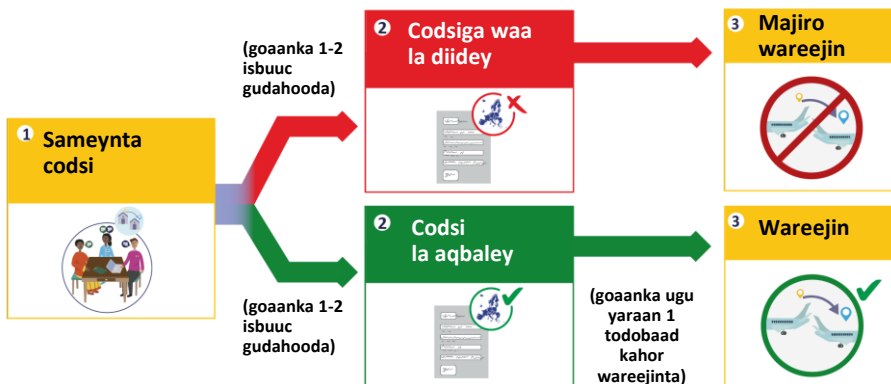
1 Sameynta codsi

(goaanka 1-2 isbuuc gudahooda)

2 Codsiga waa la diidey

3 Majiro wareejin

(goaanka 1-2 isbuuc gudahooda)

2 Codsi la aqbaley

(goaanka ugu yaraan 1 todobaad kahor wareejinta)

3 Wareejin